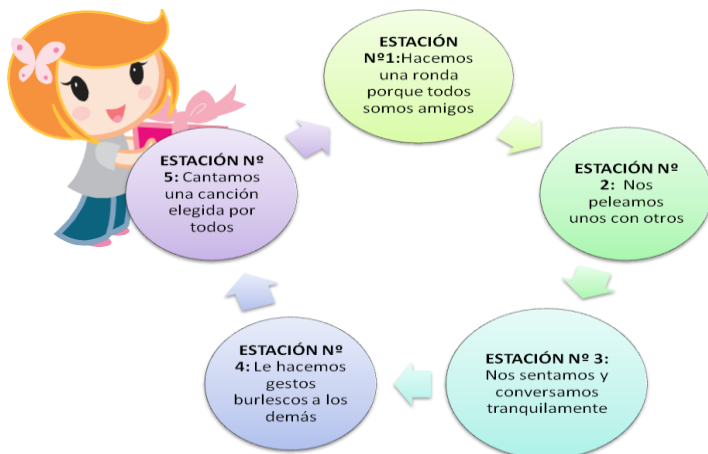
ESTACIÓN Nº1: Hacemos una ronda porque todos somos amigos

ESTACIÓN Nº 2: Nos peleamos unos con otros

ESTACIÓN Nº 3: Nos sentamos y conversamos tranquilamente

ESTACIÓN Nº 4: Le hacemos gestos burlescos a los demás

ESTACIÓN Nº 5: Cantamos una canción elegida por todos